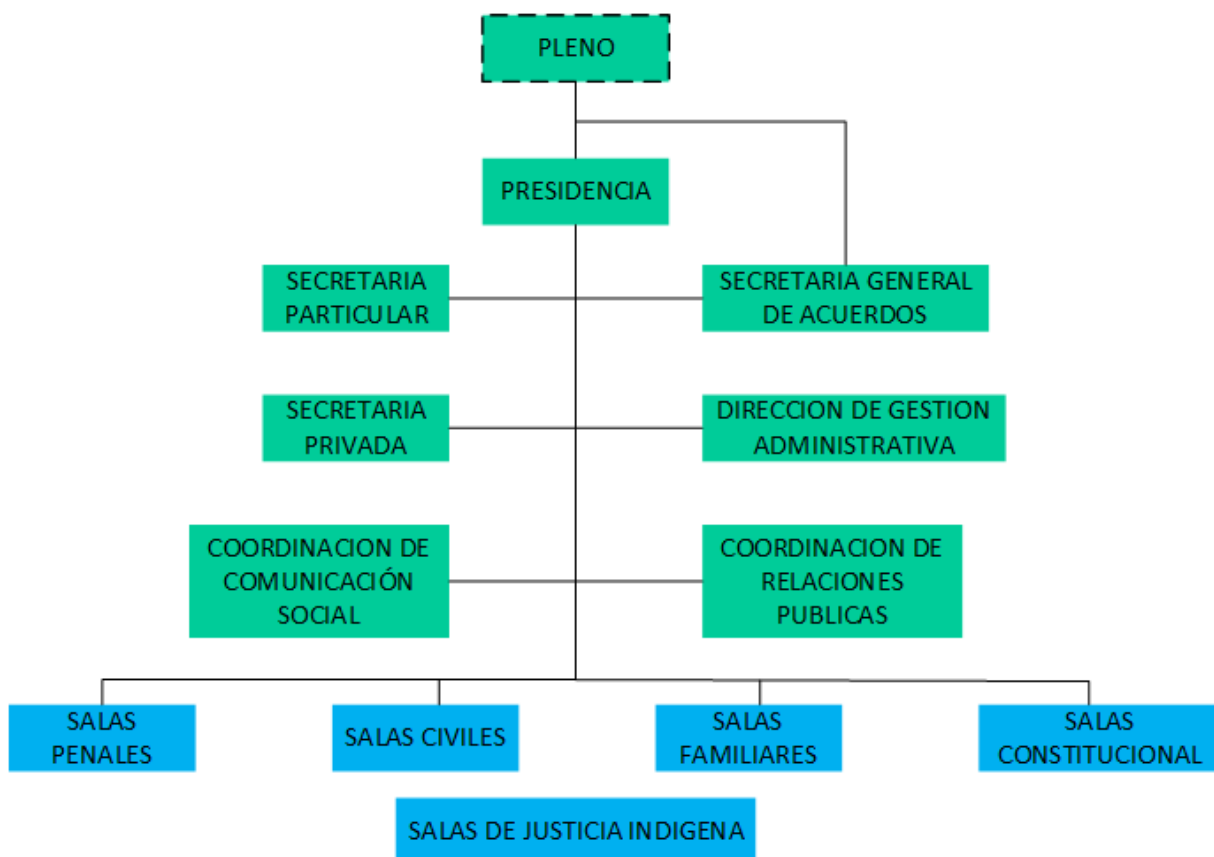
PLENO

PRESIDENCIA

SECRETARIA PARTICULAR

SECRETARIA GENERAL DE ACUERDOS

SECRETARIA PRIVADA

DIRECCION DE GESTION ADMINISTRATIVA

COORDINACION DE COMUNICACIÓN SOCIAL

COORDINACION DE RELACIONES PUBLICAS

SALAS PENALES

SALAS CIVILES

SALAS FAMILIARES

SALAS CONSTITUCIONAL

SALAS DE JUSTICIA INDIGENA